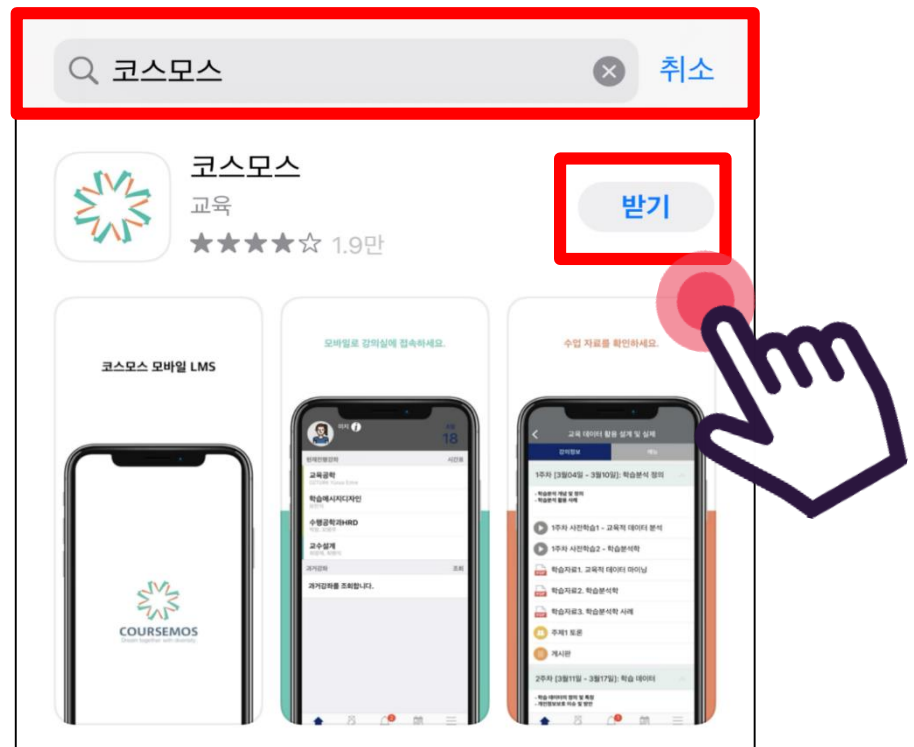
코스모스

취소

코스모스
교육
★★★★☆ 1.9만

받기

코스모스 모바일 LMS

COURSEMOS
Dream together with diversity

모바일로 강의실에 접속하세요.

18

교육공학
학습메시지디자인
수행공학과HRD
교수설계

과거강좌
과거강좌를 조회합니다.

수업 자료를 확인하세요.

교육 데이터 활용 설계 및 실제

1주차 [3월04일 - 3월10일]: 학습분석 정의

1주차 사전학습1 - 교육적 데이터 분석
1주차 사전학습2 - 학습분석학
학습자료1. 교육적 데이터 마이닝
학습자료2. 학습분석학
학습자료3. 학습분석학 사례
주제1 토론
게시판

2주차 [3월11일 - 3월17일]: 학습 데이터